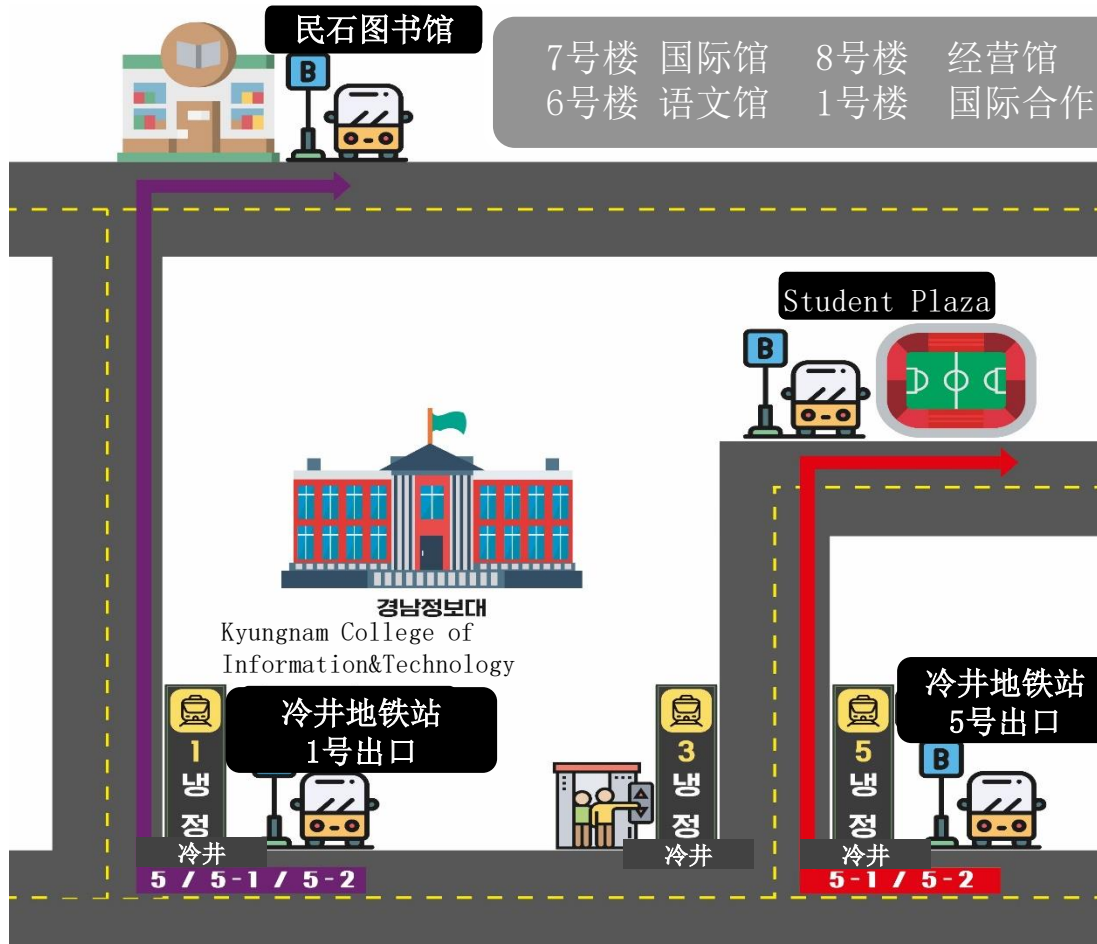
民石图书馆

B

7号楼 国际馆 8号楼 经营馆
6号楼 语文馆 1号楼 国际合作

Student Plaza

B

경남정보대
Kyungnam College of Information&Technology

1
냉
정
冷井

冷井地铁站
1号出口

5 / 5-1 / 5-2

3
냉
정
冷井

5
냉
정
冷井

冷井地铁站
5号出口

B

5-1 / 5-2